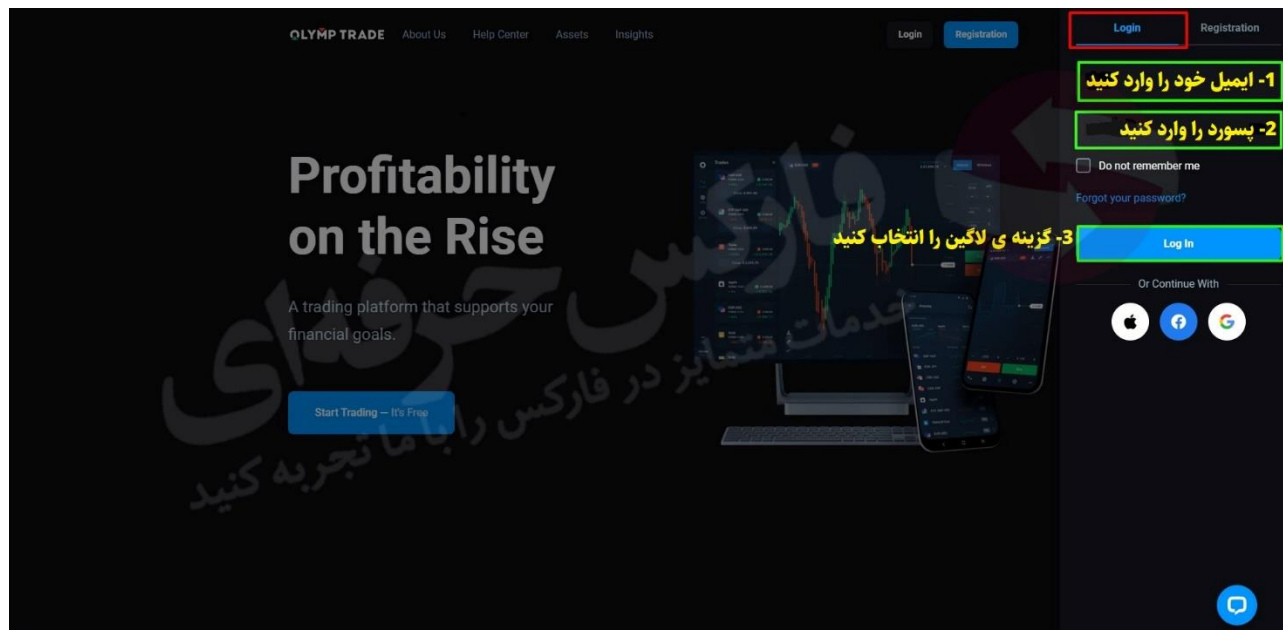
OLYMP TRADE About Us Help Center Assets Insights Login Registration

Login Registration

1- ایمیل خود را وارد کنید

2- پسورد را وارد کنید

Do not remember me

Forgot your password?

3- گزینه ی لاگین را انتخاب کنید

Log In

Or Continue With

Profitability on the Rise

A trading platform that supports your financial goals.

Start Trading — It's Free

فارکس حرفه ای
خدمات متمایز در فارکس را با ما تجربه کنید